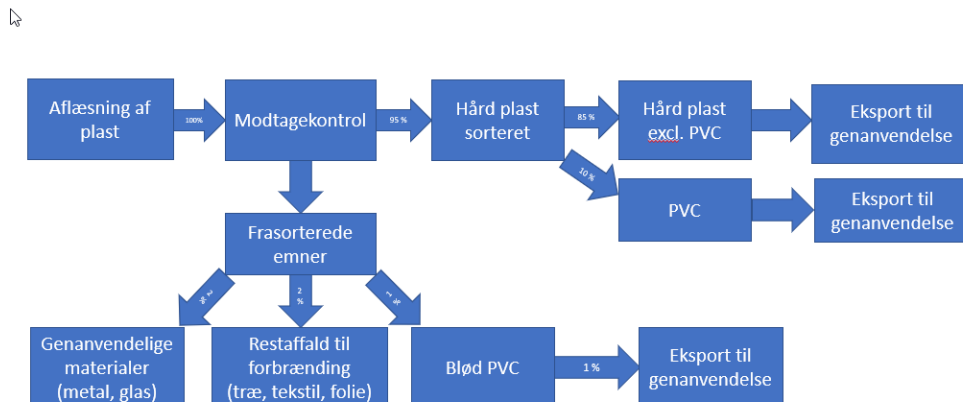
Aflæsning af plast

100%

Modtagekontrol

95 %

Hård plast sorteret

85 %

Hård plast excl. PVC

Eksport til genanvendelse

10 %

PVC

Eksport til genanvendelse

Frasorterede emner

2 %

2 %

1 %

Genanvendelige materialer (metal, glas)

Restaffald til forbrænding (træ, tekstil, folie)

Blød PVC

1 %

Eksport til genanvendelse